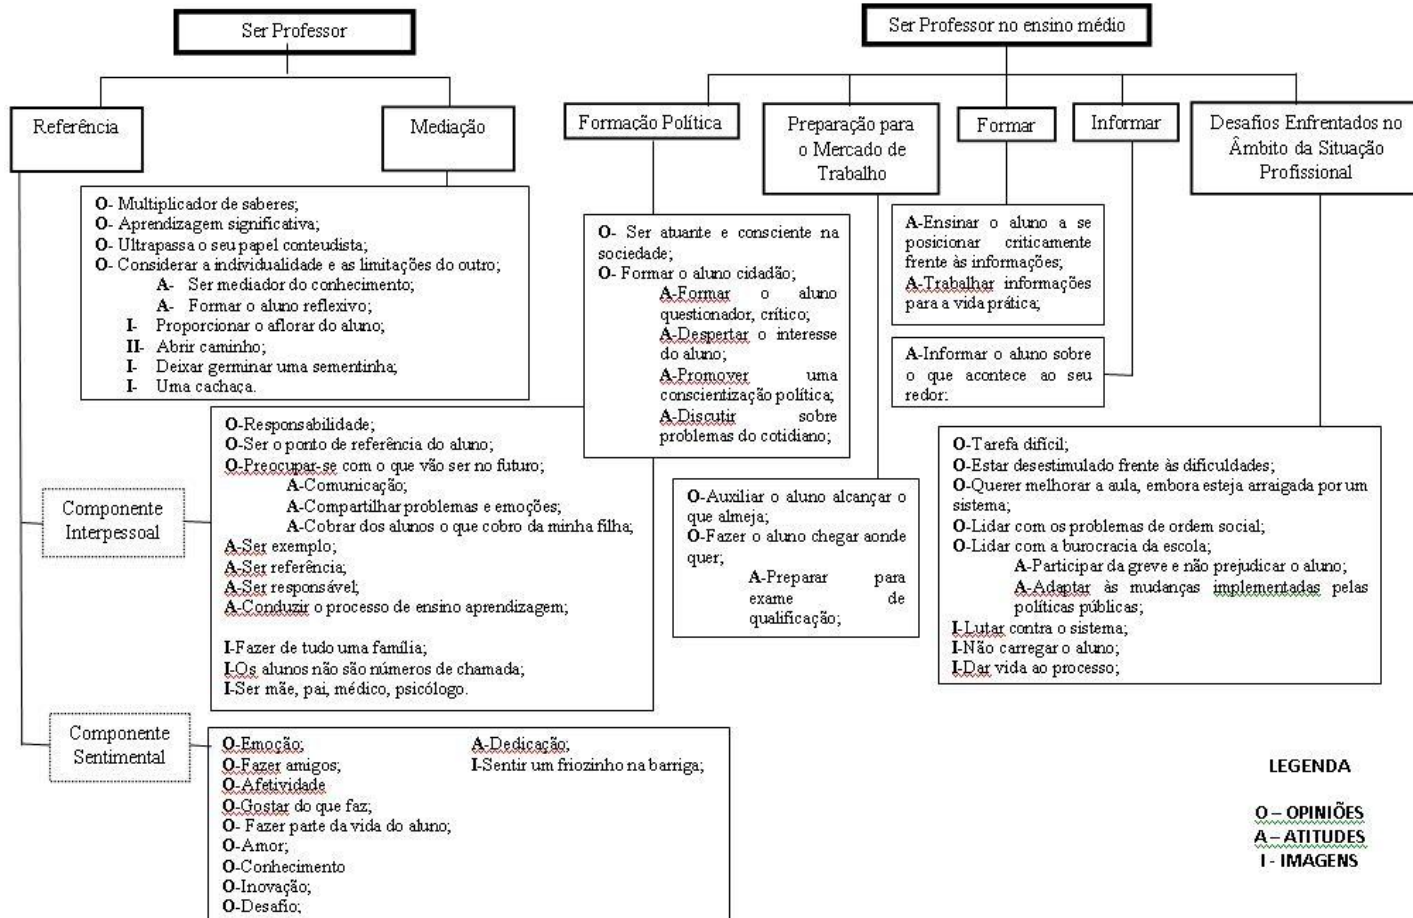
Ser Professor

Referência

Mediação

O- Multiplicador de saberes;
O- Aprendizagem significativa;
O- Ultrapassa o seu papel conteudista;
O- Considerar a individualidade e as limitações do outro;
A- Ser mediador do conhecimento;
A- Formar o aluno reflexivo;
I- Proporcionar o aflorar do aluno;
II- Abrir caminho;
I- Deixar germinar uma sementinha;
I- Uma cachaça.

Componente Interpessoal

O-Responsabilidade;
O-Ser o ponto de referência do aluno;
O-Preocupar-se com o que vão ser no futuro;
A-Comunicação;
A-Compartilhar problemas e emoções;
A-Cobrar dos alunos o que cobro da minha filha;
A-Ser exemplo;
A-Ser referência;
A-Ser responsável;
A-Conduzir o processo de ensino aprendizagem;

I-Fazer de tudo uma família;
I-Os alunos não são números de chamada;
I-Ser mãe, pai, médico, psicólogo.

Componente Sentimental

O-Emoção;
O-Fazer amigos;
O-Afetividade
O-Gostar do que faz;
O- Fazer parte da vida do aluno;
O-Amor;
O-Conhecimento
O-Inovação;
O-Desafio;

A-Dedicação;
I-Sentir um friozinho na barriga;

Ser Professor no ensino médio

Formação Política

O- Ser atuante e consciente na sociedade;
O- Formar o aluno cidadão;
A-Formar o aluno questionador, crítico;
A-Despertar o interesse do aluno;
A-Promover uma conscientização política;
A-Discutir sobre problemas do cotidiano;

Preparação para o Mercado de Trabalho

O-Auxiliar o aluno alcançar o que almeja;
O-Fazer o aluno chegar aonde quer;
A-Preparar para exame de qualificação;

Formar

A-Ensinar o aluno a se posicionar criticamente frente às informações;
A-Trabalhar informações para a vida prática;

Informar

A-Informar o aluno sobre o que acontece ao seu redor:

Desafios Enfrentados no Âmbito da Situação Profissional

O-Tarefa difícil;
O-Estar desestimulado frente às dificuldades;
O-Querer melhorar a aula, embora esteja arraigada por um sistema;
O-Lidar com os problemas de ordem social;
O-Lidar com a burocracia da escola;
A-Participar da greve e não prejudicar o aluno;
A-Adaptar às mudanças implementadas pelas políticas públicas;
I-Lutar contra o sistema;
I-Não carregar o aluno;
I-Dar vida ao processo;

LEGENDA

O – OPINIÕES
A – ATITUDES
I - IMAGENS